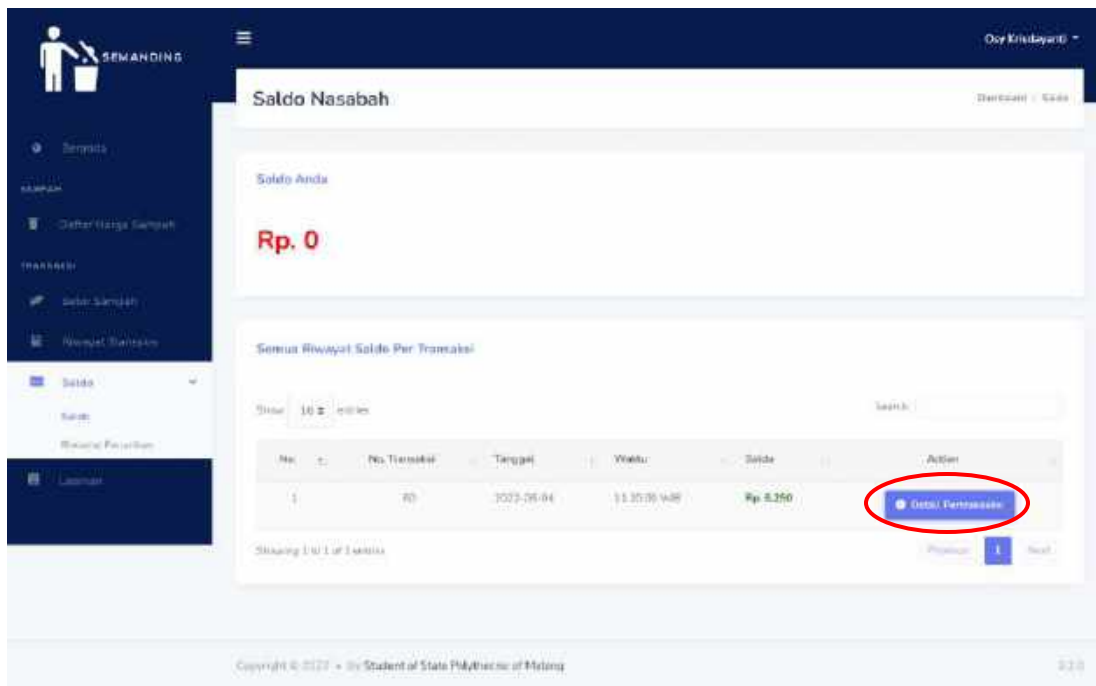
SEMANDING

Oxy Krisdayanti

Beranda
SAMPAH
Daftar Harga Sampah
TRANSAKSI
Setor Sampah
Riwayat Transaksi
Saldo
Saldo
Riwayat Penarikan
Laporan

Saldo Nasabah

Dashboard / Saldo

Saldo Anda

Rp. 0

Semua Riwayat Saldo Per Transaksi

Show 10 entries

Search:

| No. | No. Transaksi | Tanggal | Waktu | Saldo | Action |
|---|---|---|---|---|---|
| 1 | 80 | 2023-06-04 | 11:35:06 WIB | Rp. 8.250 | Detail Permintaan |

Showing 1 to 1 of 1 entries

Previous 1 Next

Copyright © 2022 • By Student of State Polytechnic of Malang

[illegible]